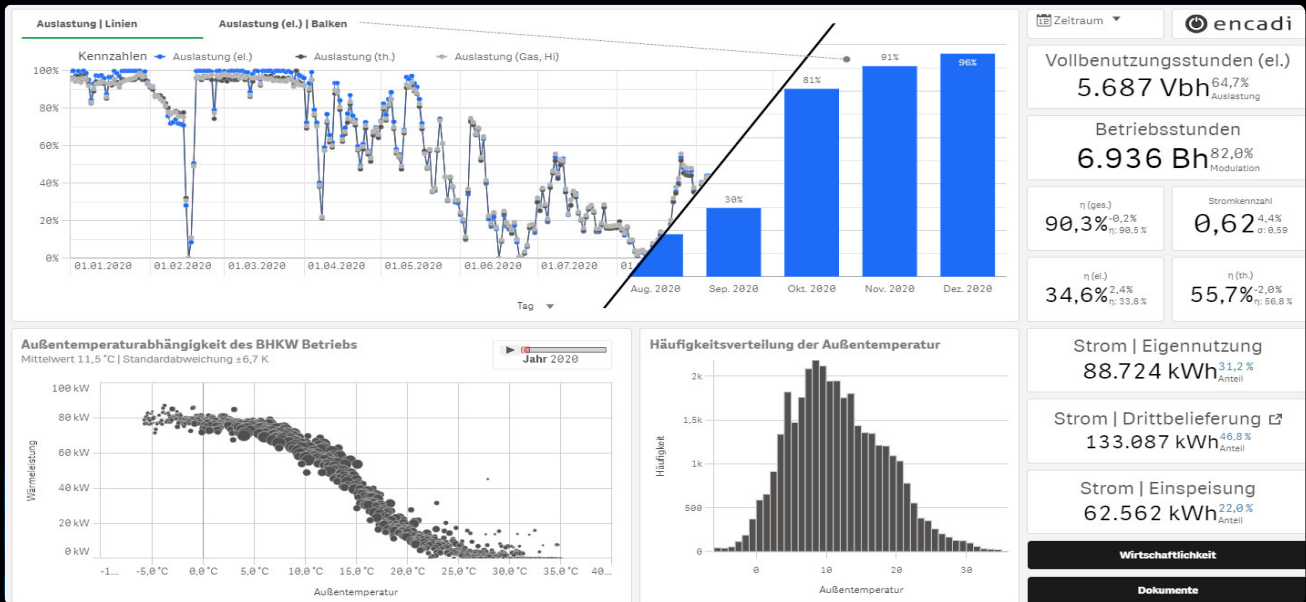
Auslastung | Linien
Auslastung (el.) | Balken

Kennzahlen
Auslastung (el.)
Auslastung (th.)
Auslastung (Gas, Hi)

100%
80%
60%
40%
20%
0%

01.01.2020
01.02.2020
01.03.2020
01.04.2020
01.05.2020
01.06.2020
01.07.2020
01

Tag

30%
81%
91%
96%

Aug. 2020
Sep. 2020
Okt. 2020
Nov. 2020
Dez. 2020

Zeitraum
encadi

Vollbenutzungsstunden (el.)
5.687 Vbh 64,7% Auslastung

Betriebsstunden
6.936 Bh 82,0% Modulation

η (ges.)
90,3% -0,2% η: 90,5 %

Stromkennzahl
0,62 4,4% ∅: 0,59

η (el.)
34,6% 2,4% η: 33,8 %

η (th.)
55,7% -2,0% η: 56,8 %

Außentemperaturabhängigkeit des BHKW Betriebs
Mittelwert 11,5 °C | Standardabweichung ±6,7 K

Jahr 2020

100 kW
80 kW
60 kW
40 kW
20 kW
0 kW

Wärmeleistung

-1...
-5,0 °C
0,0 °C
5,0 °C
10,0 °C
15,0 °C
20,0 °C
25,0 °C
30,0 °C
35,0 °C
40...

Außentemperatur

Häufigkeitsverteilung der Außentemperatur

2k
1,5k
1k
500
0

Häufigkeit

0
10
20
30

Außentemperatur

Strom | Eigennutzung
88.724 kWh 31,2 % Anteil

Strom | Drittbelieferung
133.087 kWh 46,8 % Anteil

Strom | Einspeisung
62.562 kWh 22,0 % Anteil

Wirtschaftlichkeit

Dokumente